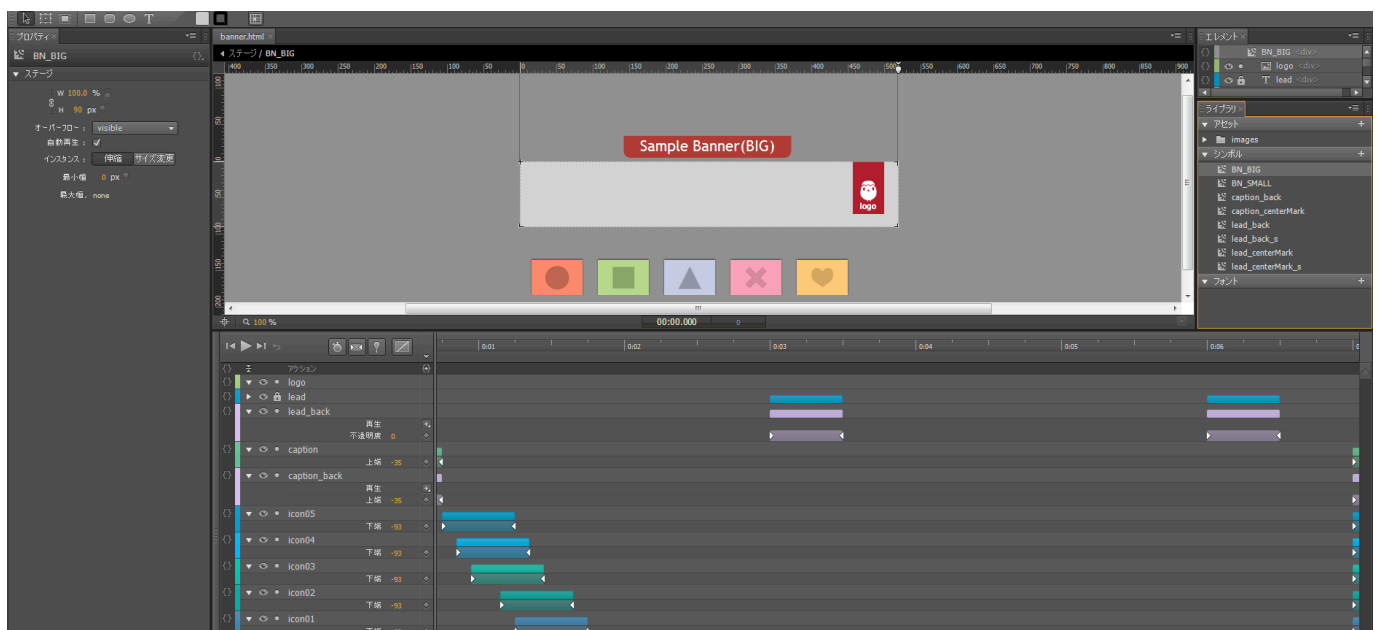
プロパティ ×

BN_BIG

▼ ステージ

W 100.0 %

H 90 px

オーバーフロー： visible

自動再生： ✓

インスタンス： 伸縮 サイズ変更

最小幅 0 px

最大幅 none

banner.html ×

◂ ステージ / BN_BIG

|400 |350 |300 |250 |200 |150 |100 |50 |0 |50 |100 |150 |200 |250 |300 |350 |400 |450 |500 |550 |600 |650 |700 |750 |800 |850 |900

Sample Banner(BIG)

logo

100 %

00:00.000 0

エレメント ×

BN_BIG <div>

logo <div>

lead <div>

ライブラリ ×

▼ アセット

▶ images

▼ シンボル

BN_BIG

BN_SMALL

caption_back

caption_centerMark

lead_back

lead_back_s

lead_centerMark

lead_centerMark_s

▼ フォント

0:01 0:02 0:03 0:04 0:05 0:06

アクション

logo

lead

lead_back

再生

不透明度 0

caption

上端 -35

caption_back

再生

上端 -35

icon05

下端 -93

icon04

下端 -93

icon03

下端 -93

icon02

下端 -93

icon01